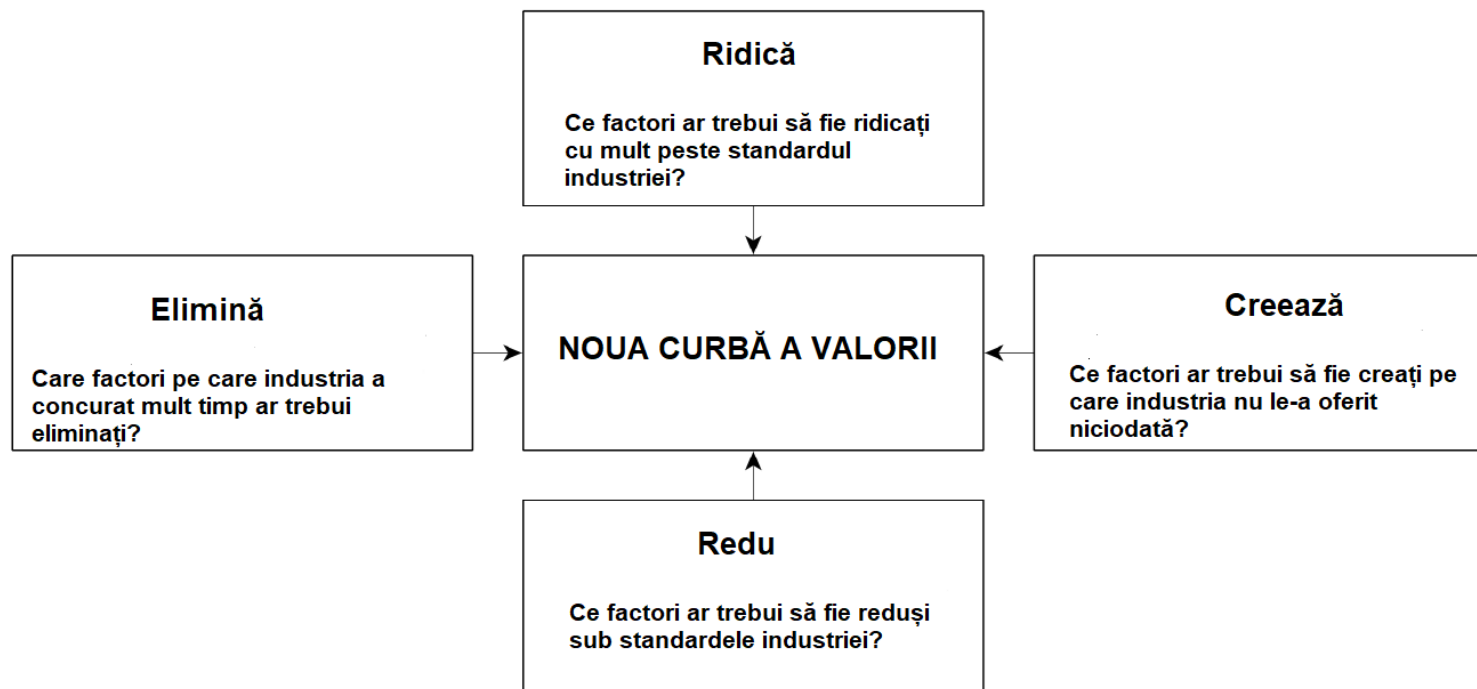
Ridică

Ce factori ar trebui să fie ridicați cu mult peste standardul industriei?

Elimină

Care factori pe care industria a concurat mult timp ar trebui eliminați?

NOUA CURBĂ A VALORII

Creează

Ce factori ar trebui să fie creați pe care industria nu le-a oferit niciodată?

Redu

Ce factori ar trebui să fie reduși sub standardele industriei?